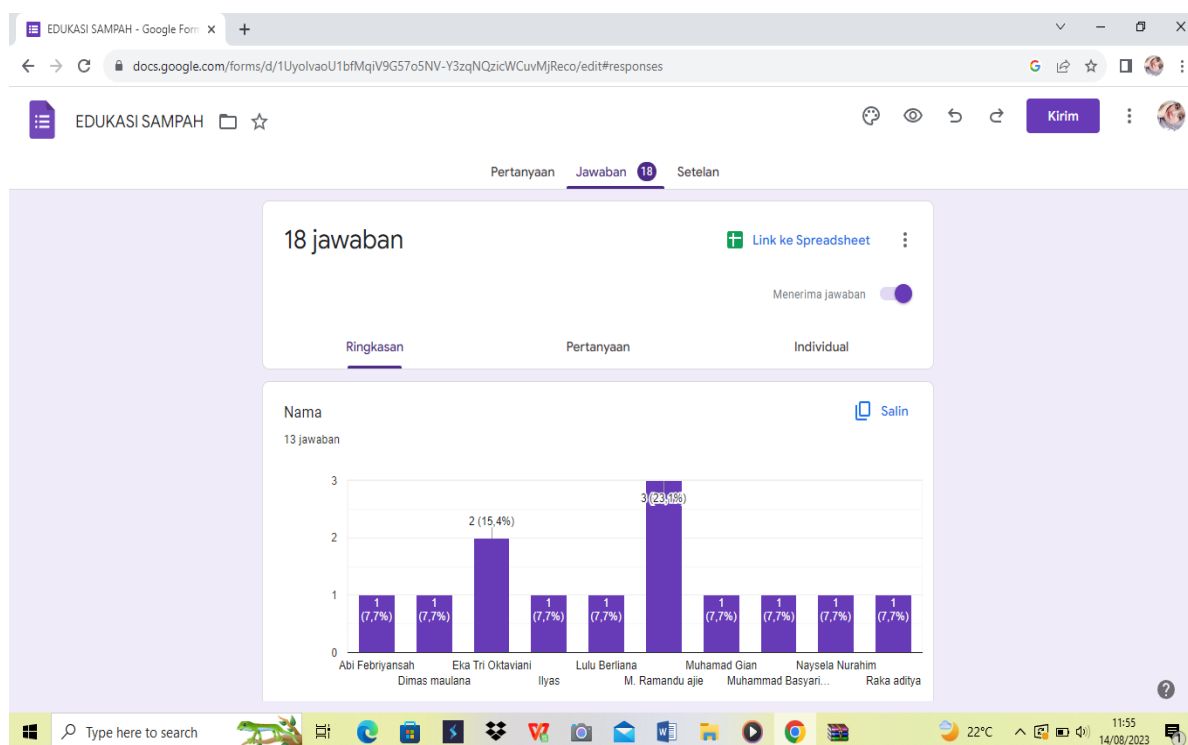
EDUKASI SAMPAH - Google Form ×
+

docs.google.com/forms/d/1UyolvaoU1bfMqiV9G57o5NV-Y3zqNQzicWCuvMjReco/edit#responses

EDUKASI SAMPAH

Kirim

Pertanyaan Jawaban 18 Setelan

18 jawaban

Link ke Spreadsheet

Menerima jawaban

Ringkasan Pertanyaan Individual

Nama

Salin

13 jawaban

3
2
1
0

1 (7,7%)
1 (7,7%)
2 (15,4%)
1 (7,7%)
1 (7,7%)
3 (23,1%)
1 (7,7%)
1 (7,7%)
1 (7,7%)
1 (7,7%)

Abi Febriyansah
Dimas maulana
Eka Tri Oktaviani
Ilyas
Lulu Berliana
M. Ramandu ajie
Muhamad Gian
Muhammad Basyari...
Naysela Nurahim
Raka aditya

Type here to search

22°C

11:55
14/08/2023